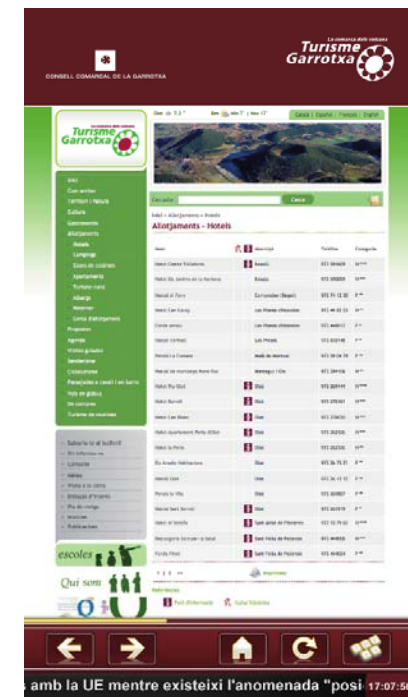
CONSELL COMARCAL DE LA GARROTXA

La comarca dels volcans
Turisme Garrotxa

Turisme Garrotxa

Inici > Allotjaments > Hotels
Allotjaments - Hotels

Cercador
Cerca

escoles

Qui som

amb la UE mentre existeixi l'anomenada "posi 17:07:5